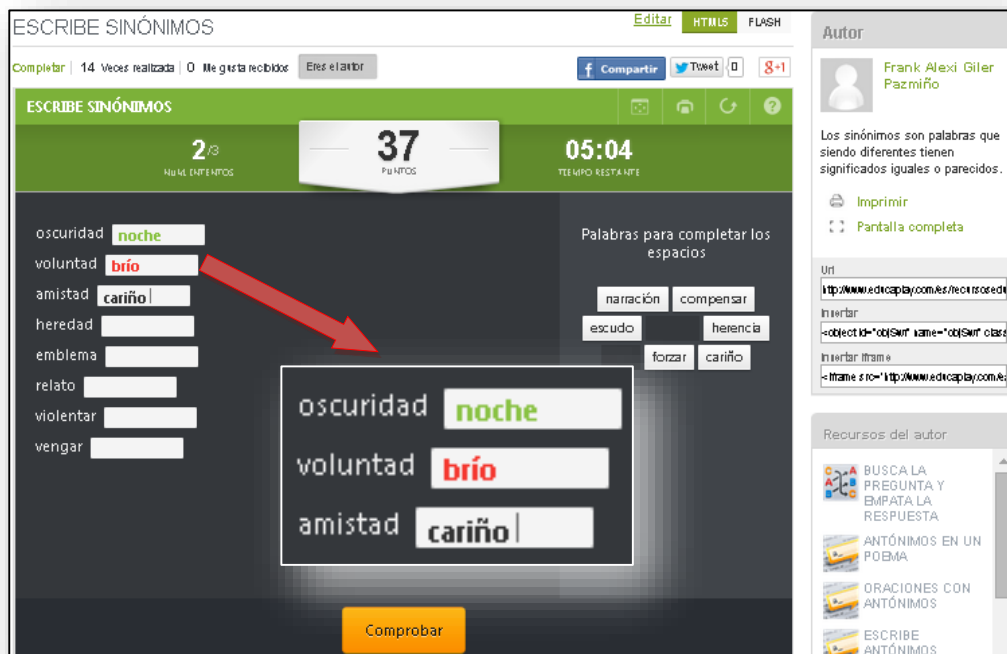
ESCRIBE SINÓNIMOS

Editar HTML5 FLASH

Completar | 14 Veces realizada | 0 Me gusta recibidos Eres el autor

Compartir Tweet 0 g+1

ESCRIBE SINÓNIMOS

2/3 NUM. INTENTOS

37 PUNTOS

05:04 TIEMPO RESTANTE

oscuridad noche
voluntad brío
amistad cariño
heredad
emblema
relato
violentar
vengar

Palabras para completar los espacios

narración compensar
escudo herencia
forzar cariño

oscuridad noche
voluntad brío
amistad cariño

Comprobar

Autor

Frank Alexi Giler Pazmiño

Los sinónimos son palabras que siendo diferentes tienen significados iguales o parecidos.

Imprimir
Pantalla completa

Url
http://www.educaplay.com/es/recursosedu

Insertar
<object id="objSwf" name="objSwf" class

Insertar iframe
<iframe src="http://www.educaplay.com/e

Recursos del autor

BUSCA LA PREGUNTA Y EMPATA LA RESPUESTA

ANTÓNIMOS EN UN POEMA

ORACIONES CON ANTÓNIMOS

ESCRIBE ANTÓNIMOS